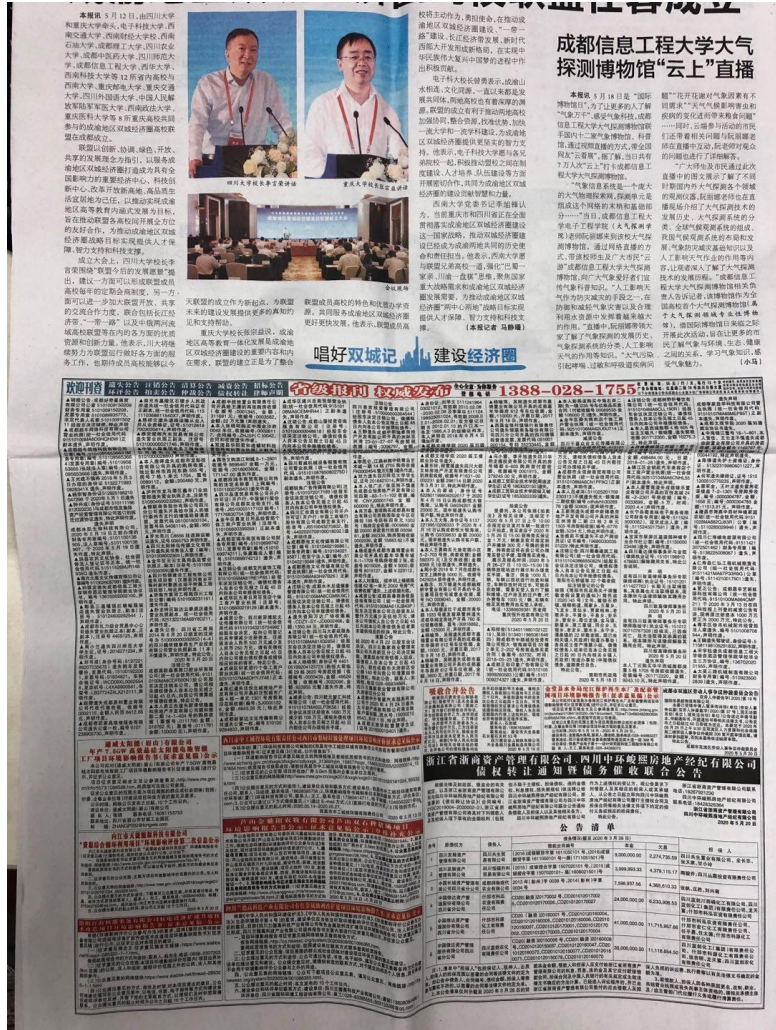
成都信息工程大学大气探测博物馆"云上"直播

本报讯 5月12日，由四川大学和重庆大学牵头，电子科技大学、西南交通大学、西南财经大学、西南石油大学、成都理工大学、四川农业大学、成都中医药大学、四川师范大学、成都信息工程大学、西华大学、西南科技大学等12所省内高校与西南大学、重庆邮电大学、重庆交通大学、四川外国语大学、中国人民解放军陆军军医大学、西南政法大学、重庆医科大学等8所重庆高校共同参与的成渝地区双城经济圈高校联盟在成都成立。

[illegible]

四川大学校长李言荣讲话

重庆大学校长张宗益讲话

会议现场

唱好双城记 建设经济圈

本报记者 马静娜

本报讯 5月18日是"国际博物馆日"，为了让更多的人了解"气象万千"，感受气象科技，成都信息工程大学大气探测博物馆……

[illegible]

（小马）

欢迎刊登

省级报刊 权威发布

1388-028-1755

浙江省浙商资产管理有限公司、四川中环观澜房地产经纪有限公司债权转让通知暨债务催收联合公告

公告清单

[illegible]